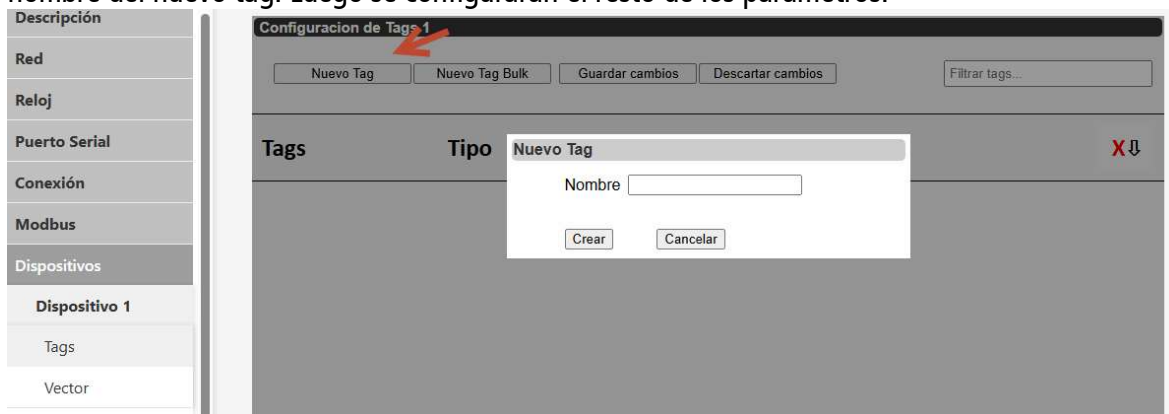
nombre del nuevo tag. Luego se configurarán el resto de los parámetros.

Descripción
Red
Reloj
Puerto Serial
Conexión
Modbus
Dispositivos
Dispositivo 1
Tags
Vector

Configuracion de Tags 1

Nuevo Tag
Nuevo Tag Bulk
Guardar cambios
Descartar cambios
Filtrar tags...

Tags
Tipo
X⇩

Nuevo Tag
Nombre
Crear
Cancelar